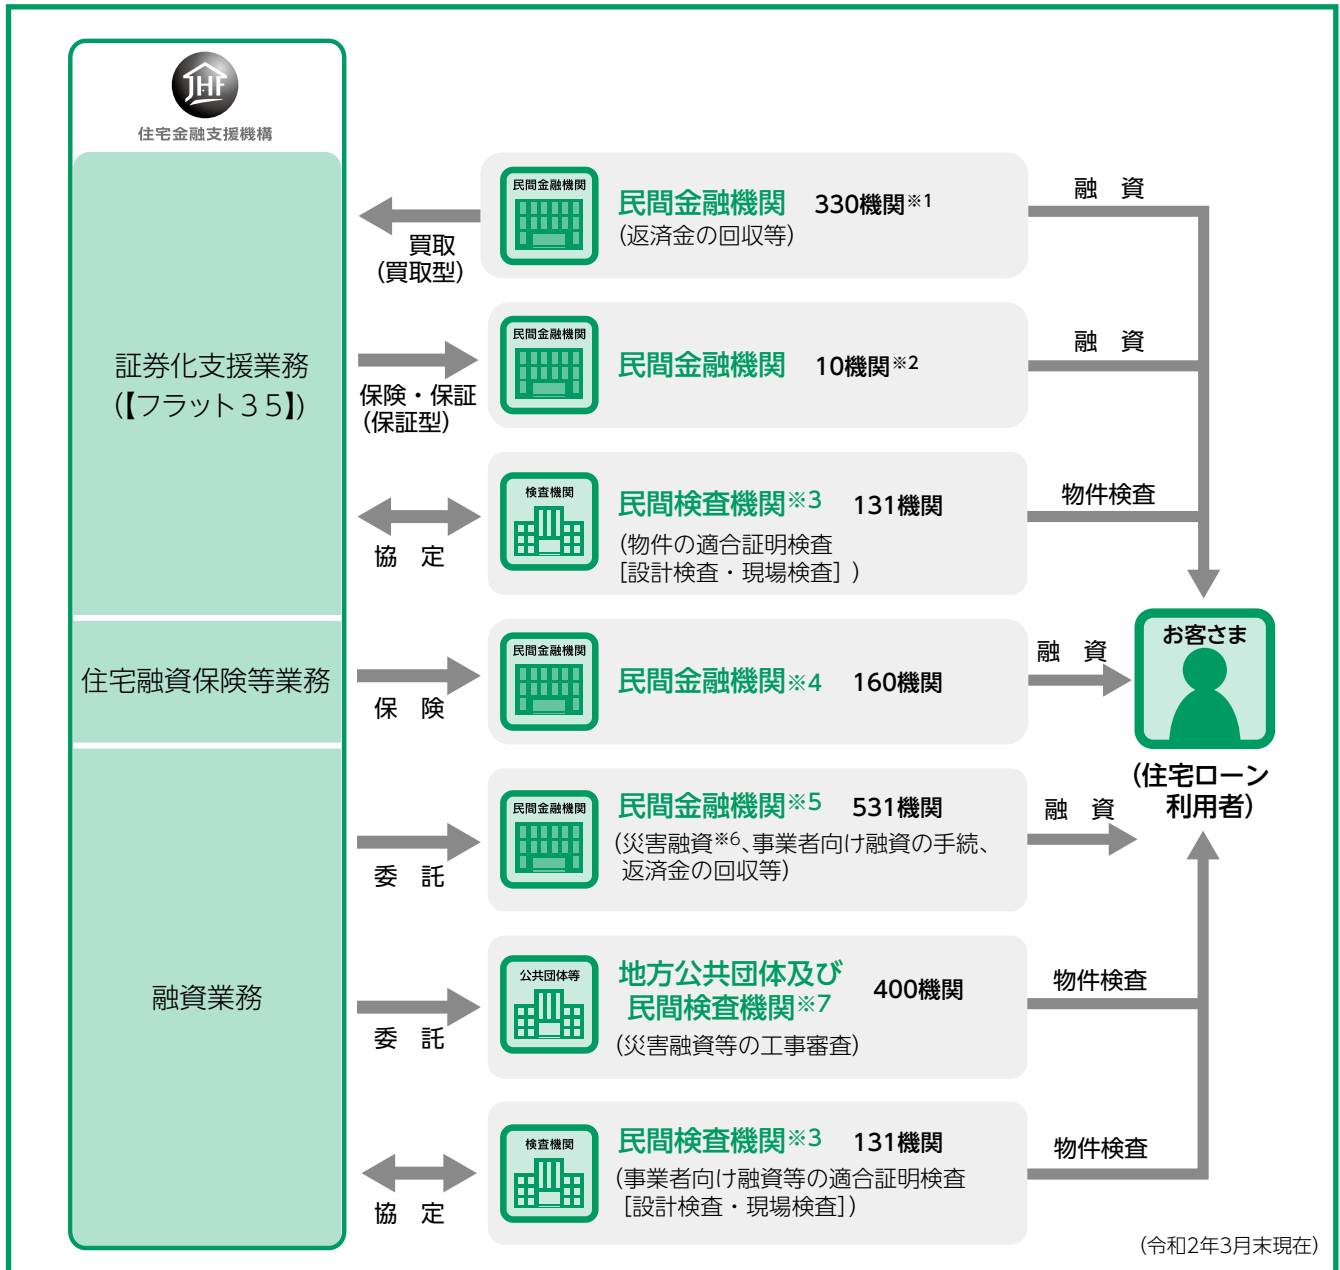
JHF
住宅金融支援機構

証券化支援業務
(【フラット３５】)

住宅融資保険等業務

融資業務

買取
(買取型)

保険・保証
(保証型)

協　定

保　険

委　託

委　託

協　定

民間金融機関
民間金融機関　330機関※1
(返済金の回収等)

民間金融機関
民間金融機関　10機関※2

検査機関
民間検査機関※3　131機関
(物件の適合証明検査
[設計検査・現場検査])

民間金融機関
民間金融機関※4　160機関

民間金融機関
民間金融機関※5　531機関
(災害融資※6、事業者向け融資の手続、返済金の回収等)

公共団体等
地方公共団体及び民間検査機関※7　400機関
(災害融資等の工事審査)

検査機関
民間検査機関※3　131機関
(事業者向け融資等の適合証明検査
[設計検査・現場検査])

融　資
融　資
物件検査
融　資
融　資
物件検査
物件検査

お客さま
(住宅ローン利用者)

(令和2年3月末現在)